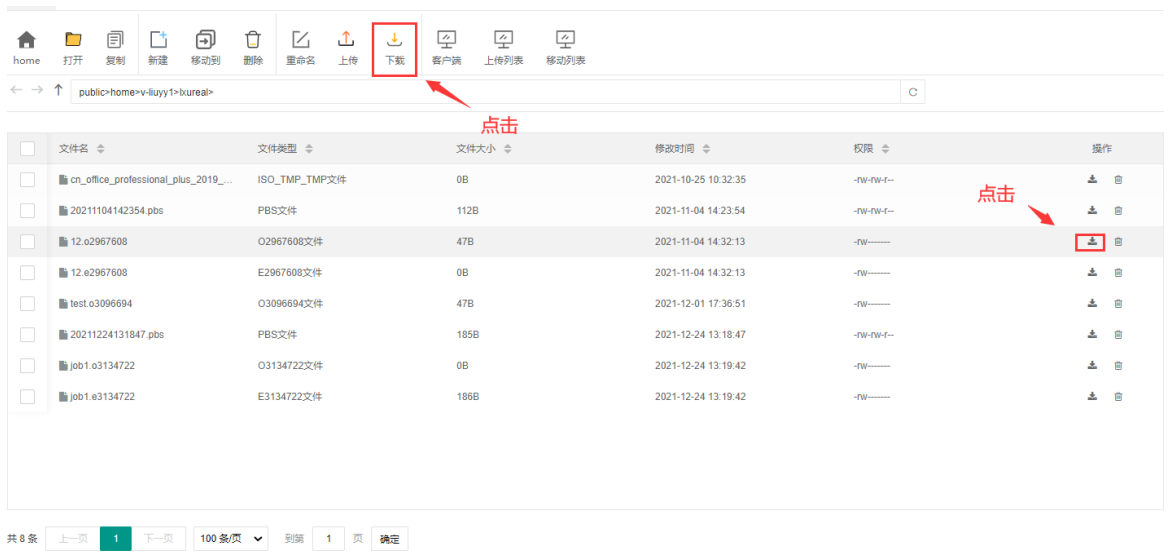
home 打开 复制 新建 移动到 删除 重命名 上传 下载 客户端 上传列表 移动列表

public>home>v-liuyy1>lxureal>

点击

| | 文件名 | 文件类型 | 文件大小 | 修改时间 | 权限 | 操作 |
|---|---|---|---|---|---|---|
| | cn_office_professional_plus_2019_... | ISO_TMP_TMP文件 | 0B | 2021-10-25 10:32:35 | -rw-rw-r-- | |
| | 20211104142354.pbs | PBS文件 | 112B | 2021-11-04 14:23:54 | -rw-rw-r-- | |
| | 12.o2967608 | O2967608文件 | 47B | 2021-11-04 14:32:13 | -rw------- | |
| | 12.e2967608 | E2967608文件 | 0B | 2021-11-04 14:32:13 | -rw------- | |
| | test.o3096694 | O3096694文件 | 47B | 2021-12-01 17:36:51 | -rw------- | |
| | 20211224131847.pbs | PBS文件 | 185B | 2021-12-24 13:18:47 | -rw-rw-r-- | |
| | job1.o3134722 | O3134722文件 | 0B | 2021-12-24 13:19:42 | -rw------- | |
| | job1.e3134722 | E3134722文件 | 186B | 2021-12-24 13:19:42 | -rw------- | |

点击

共 8 条 上一页 1 下一页 100 条/页 到第 1 页 确定